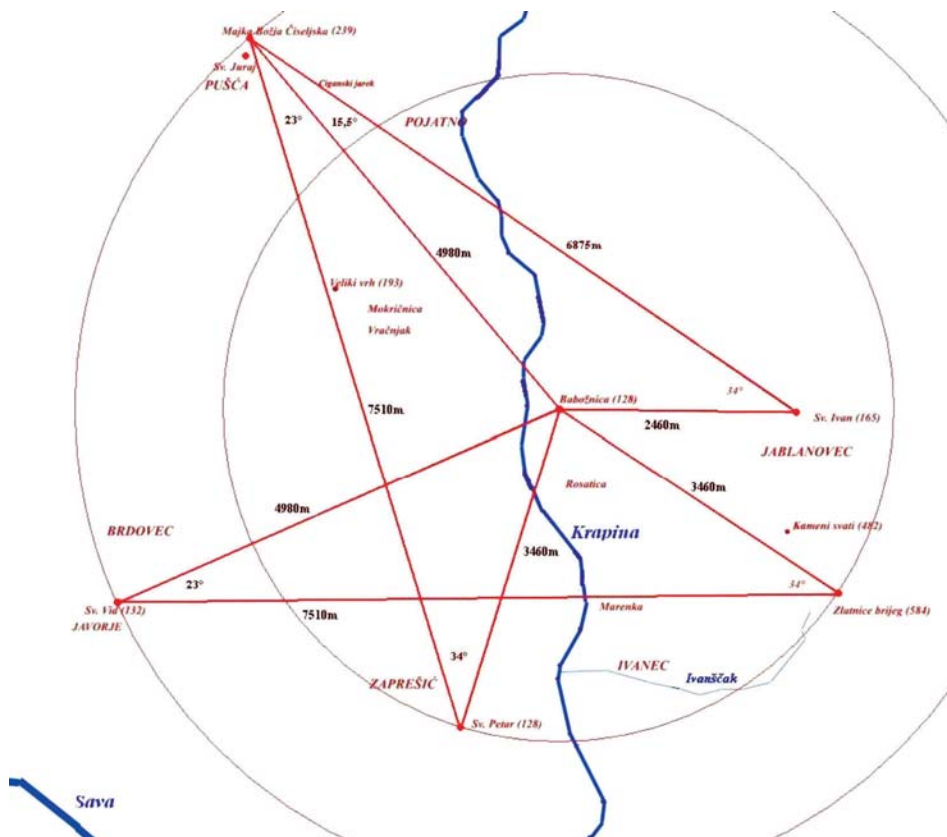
Majka Božja Čiseljska (239)

Sv. Juraj

PUŠĆA

Ciganski jarek

23°

15,5°

POJATNO

4980m

6875m

Veliki vrh (193)

Mokričnica

Vračnjak

34°

Babožnica (128)

Sv. Ivan (165)

7510m

2460m

JABLANOVEC

Rosatica

3460m

BRDOVEC

4980m

Krapina

Kameni svati (482)

3460m

23°

34°

Sv. Vid (132)

JAVORJE

7510m

Marenka

Zlatnice brijeg (584)

34°

IVANEC

Ivanščak

ZAPREŠIĆ

Sv. Petar (128)

Sava